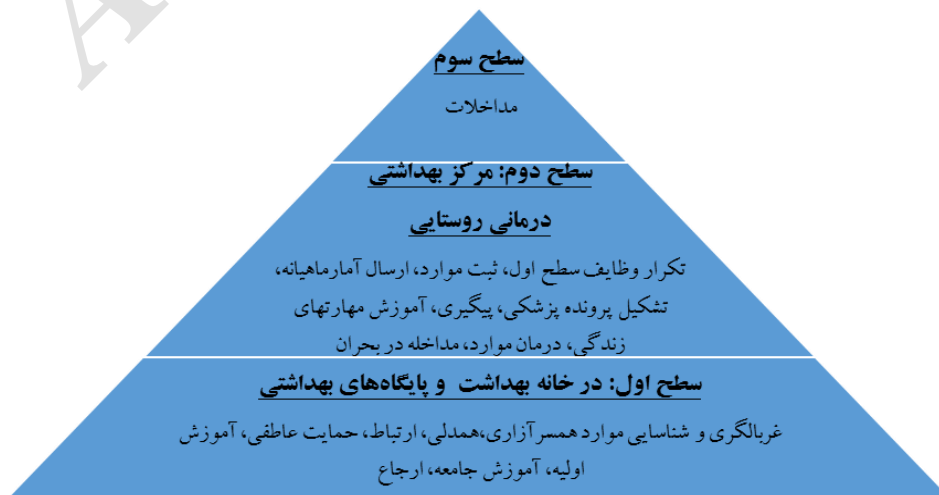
سطح سوم

مداخلات

سطح دوم: مرکز بهداشتی

درمانی روستایی

تکرار وظایف سطح اول، ثبت موارد، ارسال آمارماهیانه، تشکیل پرونده پزشکی، پیگیری، آموزش مهارتهای زندگی، درمان موارد، مداخله در بحران

سطح اول: در خانه بهداشت و پایگاه‌های بهداشتی

غربالگری و شناسایی موارد همسرآزاری،همدلی، ارتباط، حمایت عاطفی، آموزش اولیه، آموزش جامعه، ارجاع